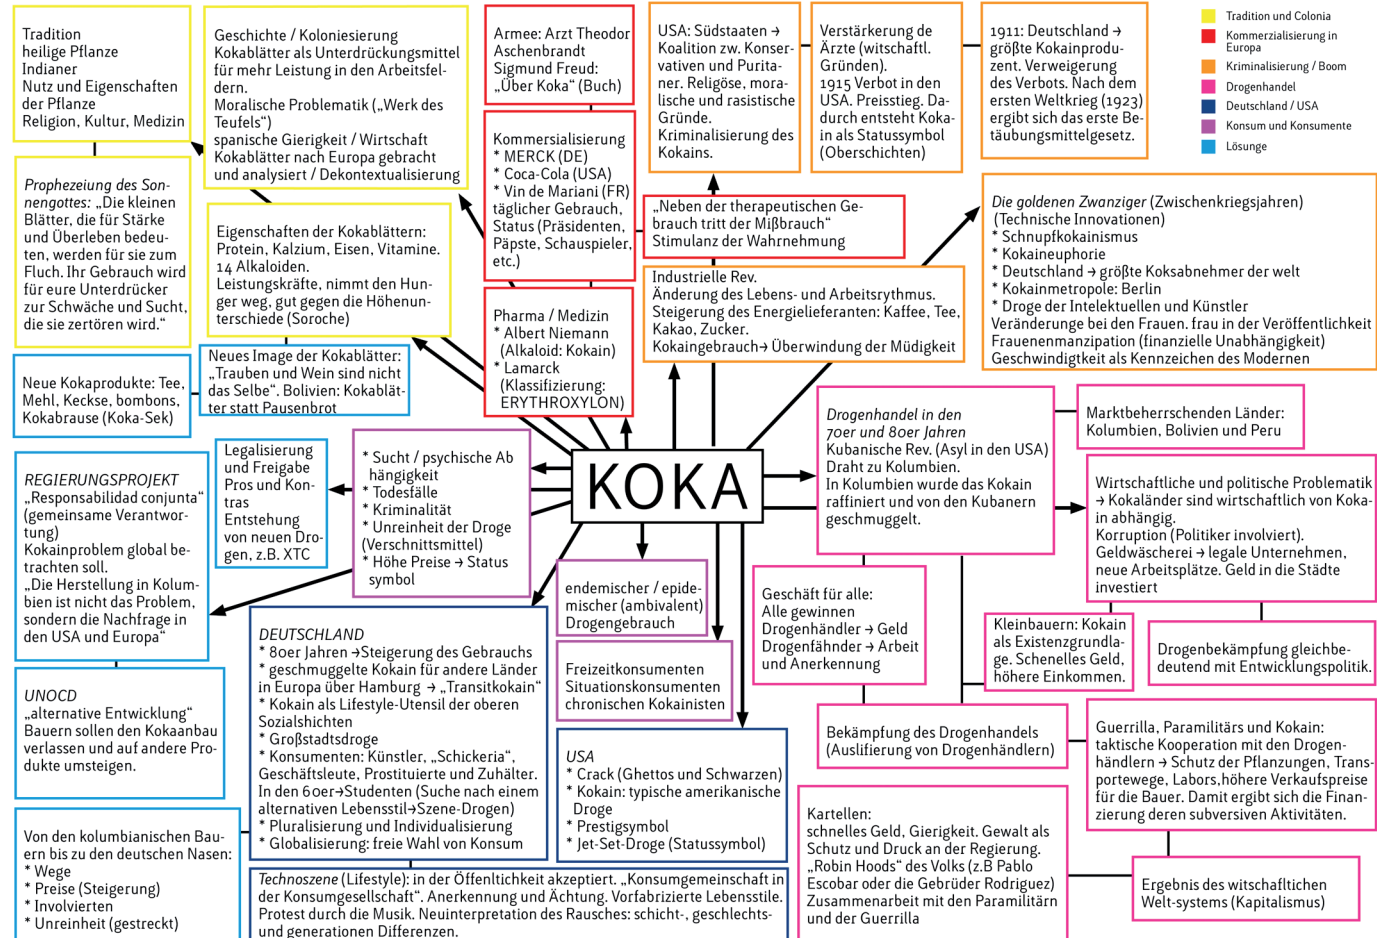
Tradition
heilige Pflanze
Indianer
Nutz und Eigenschaften der Pflanze
Religion, Kultur, Medizin

Geschichte / Koloniesierung
Kokablätter als Unterdrückungsmittel für mehr Leistung in den Arbeitsfeldern.
Moralische Problematik („Werk des Teufels")
spanische Gierigkeit / Wirtschaft
Kokablätter nach Europa gebracht und analysiert / Dekontextualisierung

Armee: Arzt Theodor Aschenbrandt
Sigmund Freud: „Über Koka" (Buch)

USA: Südstaaten → Koalition zw. Konservativen und Puritaner. Religiöse, moralische und rasistische Gründe. Kriminalisierung des Kokains.

Verstärkerung de Ärzte (witschaftl. Gründen).
1915 Verbot in den USA. Preisstieg. Dadurch entsteht Kokain als Statussymbol (Oberschichten)

1911: Deutschland → größte Kokainproduzent. Verweigerung des Verbots. Nach dem ersten Weltkrieg (1923) ergibt sich das erste Betäubungsmittelgesetz.

Tradition und Colonia
Kommerzialisierung in Europa
Kriminalisierung / Boom
Drogenhandel
Deutschland / USA
Konsum und Konsumente
Lösunge

Prophezeiung des Sonnengottes: „Die kleinen Blätter, die für Stärke und Überleben bedeuten, werden für sie zum Fluch. Ihr Gebrauch wird für eure Unterdrücker zur Schwäche und Sucht, die sie zertören wird."

Kommersialisierung
* MERCK (DE)
* Coca-Cola (USA)
* Vin de Mariani (FR)
täglicher Gebrauch, Status (Präsidenten, Päpste, Schauspieler, etc.)

„Neben der therapeutischen Gebrauch tritt der Mißbrauch"
Stimulanz der Wahrnehmung

Die goldenen Zwanziger (Zwischenkriegsjahren)
(Technische Innovationen)
* Schnupfkokainismus
* Kokaineuphorie
* Deutschland → größte Koksabnehmer der welt
* Kokainmetropole: Berlin
* Droge der Intelektuellen und Künstler
Veränderunge bei den Frauen. frau in der Veröffentlichkeit Frauenemanzipation (finanzielle Unabhängigkeit)
Geschwindigkeit als Kennzeichen des Modernen

Eigenschaften der Kokablättern: Protein, Kalzium, Eisen, Vitamine.
14 Alkaloiden.
Leistungskräfte, nimmt den Hunger weg, gut gegen die Höhenunterschiede (Soroche)

Industrielle Rev.
Änderung des Lebens- und Arbeitsrythmus.
Steigerung des Energielieferanten: Kaffee, Tee, Kakao, Zucker.
Kokaingebrauch→ Überwindung der Müdigkeit

Pharma / Medizin
* Albert Niemann (Alkaloid: Kokain)
* Lamarck (Klassifizierung: ERYTHROXYLON)

Neue Kokaprodukte: Tee, Mehl, Kekse, bombons, Kokabrause (Koka-Sek)

Neues Image der Kokablätter: „Trauben und Wein sind nicht das Selbe". Bolivien: Kokablätter statt Pausenbrot

KOKA

Drogenhandel in den 70er und 80er Jahren
Kubanische Rev. (Asyl in den USA)
Draht zu Kolumbien.
In Kolumbien wurde das Kokain raffiniert und von den Kubanern geschmuggelt.

Marktbeherrschenden Länder: Kolumbien, Bolivien und Peru

REGIERUNGSPROJEKT
„Responsabilidad conjunta" (gemeinsame Verantwortung)
Kokainproblem global betrachten soll.
„Die Herstellung in Kolumbien ist nicht das Problem, sondern die Nachfrage in den USA und Europa"

Legalisierung und Freigabe
Pros und Kontras
Entstehung von neuen Drogen, z.B. XTC

* Sucht / psychische Ab hängigkeit
* Todesfälle
* Kriminalität
* Unreinheit der Droge (Verschnittsmittel)
* Höhe Preise → Status symbol

Wirtschaftliche und politische Problematik
→ Kokaländer sind wirtschaftlich von Koka- in abhängig.
Korruption (Politiker involviert).
Geldwäscherei → legale Unternehmen, neue Arbeitsplätze. Geld in die Städte investiert

endemischer / epidemischer (ambivalent) Drogengebrauch

Geschäft für alle:
Alle gewinnen
Drogenhändler → Geld
Drogenfähnder → Arbeit und Anerkennung

Kleinbauern: Kokain als Existenzgrundlage. Schenelles Geld, höhere Einkommen.

Drogenbekämpfung gleichbedeutend mit Entwicklungspolitik.

UNOCD
„alternative Entwicklung"
Bauern sollen den Kokaanbau verlassen und auf andere Produkte umsteigen.

DEUTSCHLAND
* 8oer Jahren →Steigerung des Gebrauchs
* geschmuggelte Kokain für andere Länder in Europa über Hamburg → „Transitkokain"
* Kokain als Lifestyle-Utensil der oberen Sozialshichten
* Großstadtsdroge
* Konsumenten: Künstler, „Schickeria", Geschäftleute, Prostituierte und Zuhälter.
In den 6oer→Studenten (Suche nach einem alternativen Lebensstil→Szene-Drogen)
* Pluralisierung und Individualisierung
* Globalisierung: freie Wahl von Konsum

Freizeitkonsumenten
Situationskonsumenten
chronischen Kokainisten

Bekämpfung des Drogenhandels (Auslifierung von Drogenhändlern)

Guerrilla, Paramilitärs und Kokain: taktische Kooperation mit den Drogenhändlern → Schutz der Pflanzungen, Transportewege, Labors,höhere Verkaufspreise für die Bauer. Damit ergibt sich die Finanzierung deren subversiven Aktivitäten.

USA
* Crack (Ghettos und Schwarzen)
* Kokain: typische amerikanische Droge
* Prestigsymbol
* Jet-Set-Droge (Statussymbol)

Kartellen:
schnelles Geld, Gierigkeit. Gewalt als Schutz und Druck an der Regierung.
„Robin Hoods" des Volks (z.B Pablo Escobar oder die Gebrüder Rodriguez)
Zusammenarbeit mit den Paramilitärn und der Guerrilla

Von den kolumbianischen Bauern bis zu den deutschen Nasen:
* Wege
* Preise (Steigerung)
* Involvierten
* Unreinheit (gestreckt)

Technoszene (Lifestyle): in der Öffentlichkeit akzeptiert. „Konsumgemeinschaft in der Konsumgesellschaft". Anerkennung und Ächtung. Vorfabrizierte Lebensstile. Protest durch die Musik. Neuinterpretation des Rausches: schicht-, geschlechts- und generationen Differenzen.

Ergebnis des witschaftlichen Welt-systems (Kapitalismus)